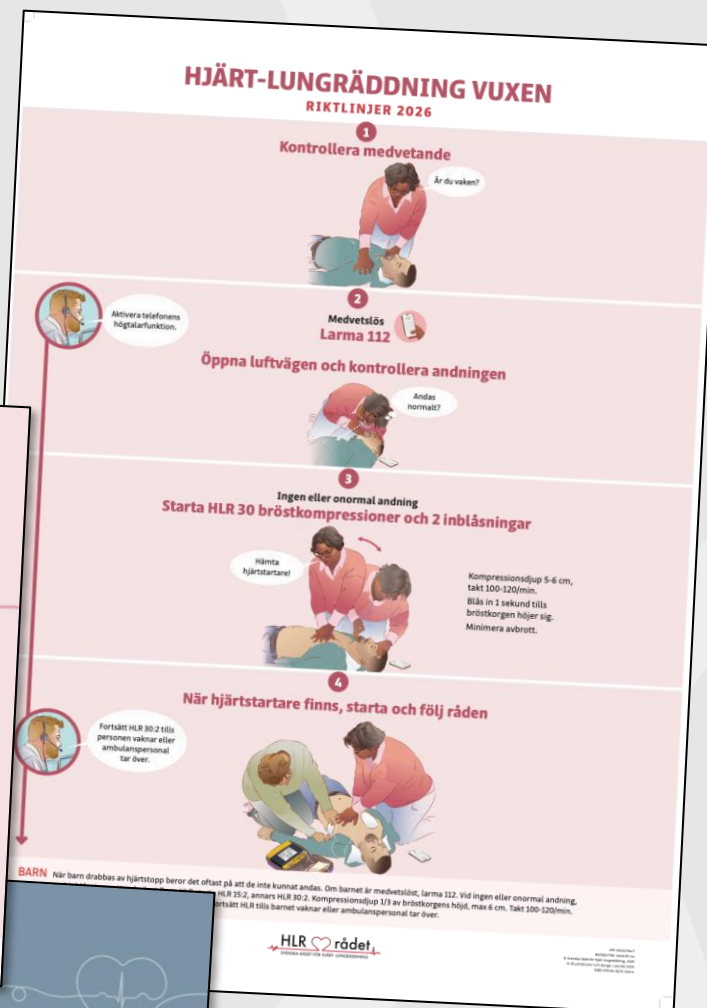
HJÄRT-LUNGRÄDDNING VUXEN

RIKTLINJER 2026

1

Kontrollera medvetande

Är du vaken?

2

Aktivera telefonens högtalarfunktion.

Medvetslös

Larma 112

Öppna luftvägen och kontrollera andningen

Andas normalt?

3

Ingen eller onormal andning

Starta HLR 30 bröstkompressioner och 2 inblåsningar

Hämta hjärtstartare!

Kompressionsdjup 5-6 cm, takt 100-120/min.

Blås in 1 sekund tills bröstkorgen höjer sig.

Minimera avbrott.

4

När hjärtstartare finns, starta och följ råden

Fortsätt HLR 30:2 tills personen vaknar eller ambulanspersonal tar över.

BARN När barn drabbas av hjärtstopp beror det oftast på att de inte kunnat andas. Om barnet är medvetslöst, larma 112. Vid ingen eller onormal andning, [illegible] HLR 15:2, annars HLR 30:2. Kompressionsdjup 1/3 av bröstkorgens höjd, max 6 cm. Takt 100-120/min. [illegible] fortsätt HLR tills barnet vaknar eller ambulanspersonal tar över.

HLR rådet

SVENSKA RÅDET FÖR HJÄRT-LUNGRÄDDNING

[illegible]